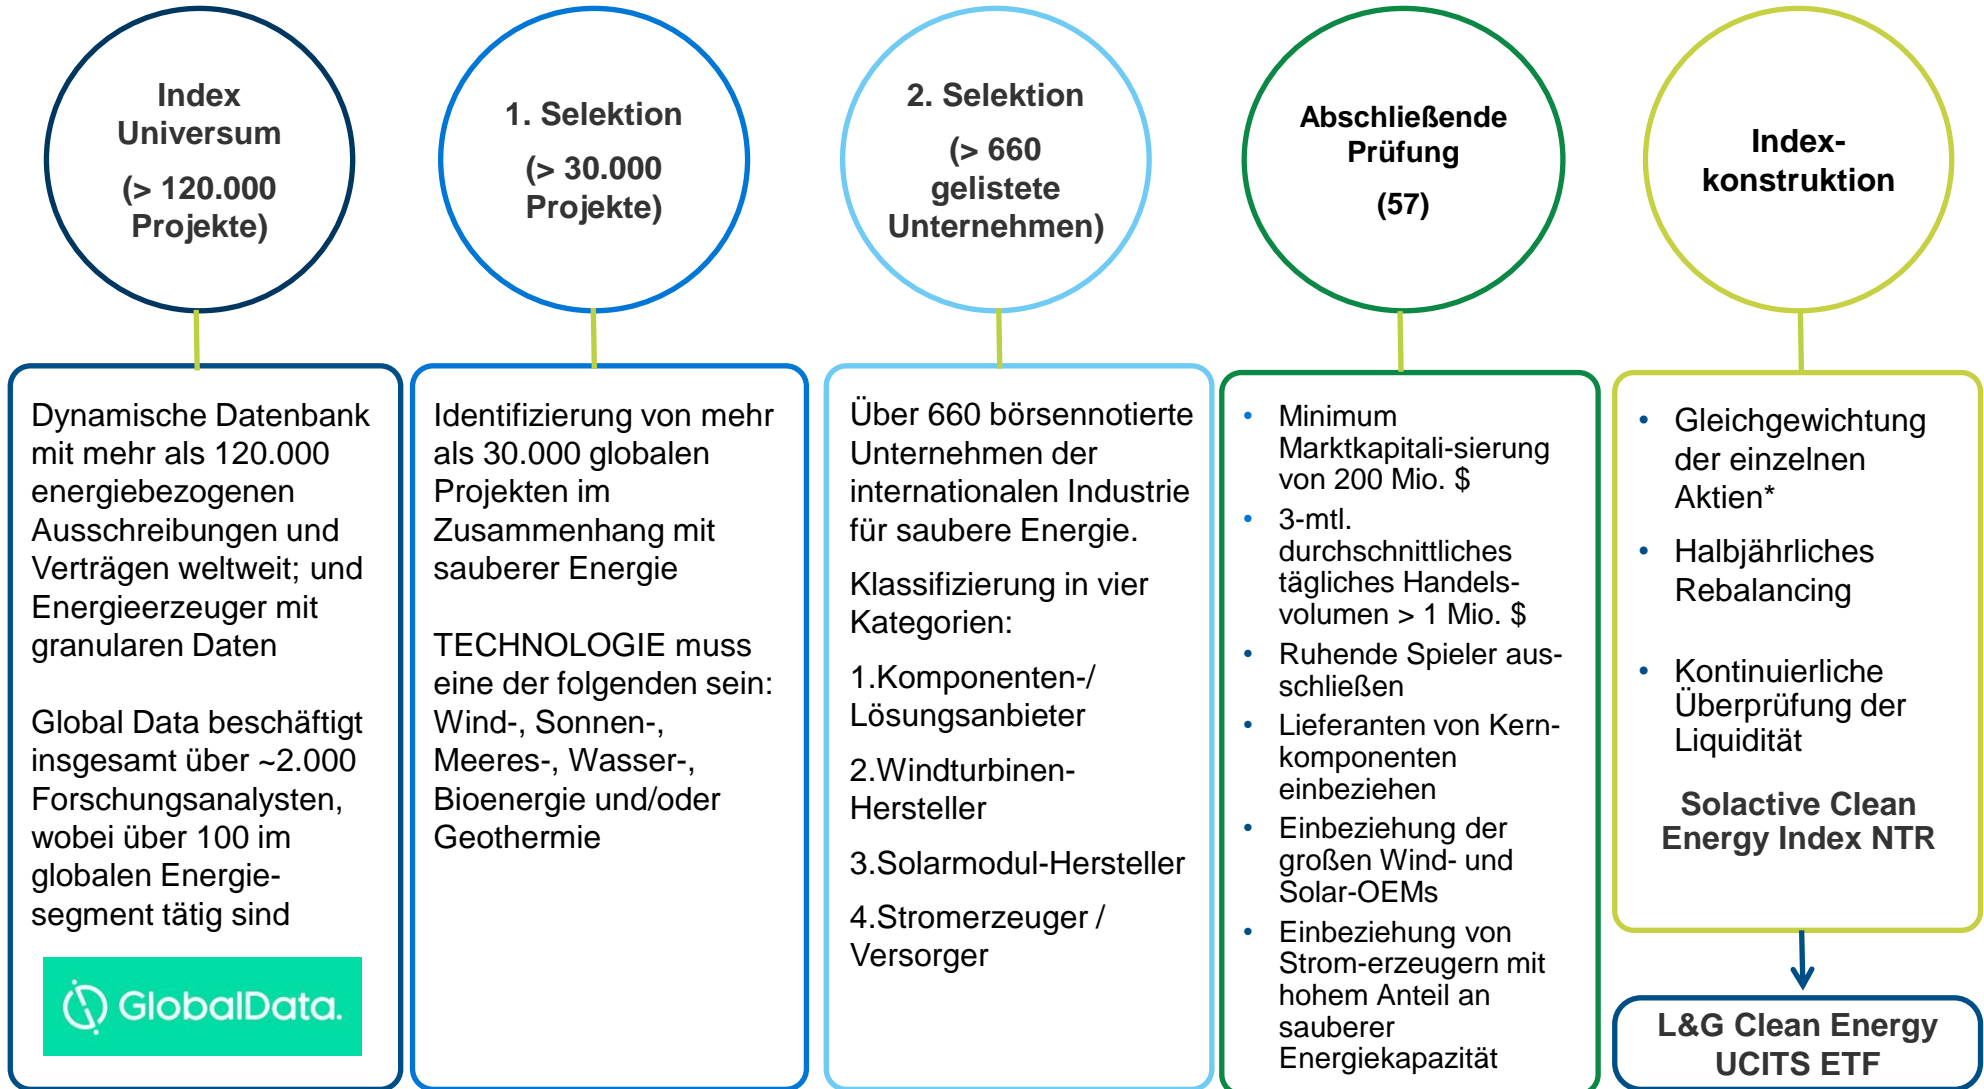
Index Universum

(> 120.000 Projekte)

1. Selektion

(> 30.000 Projekte)

2. Selektion

(> 660 gelistete Unternehmen)

Abschließende Prüfung

(57)

Index-konstruktion

Dynamische Datenbank mit mehr als 120.000 energiebezogenen Ausschreibungen und Verträgen weltweit; und Energieerzeuger mit granularen Daten

Global Data beschäftigt insgesamt über ~2.000 Forschungsanalysten, wobei über 100 im globalen Energie-segment tätig sind

GlobalData.

Identifizierung von mehr als 30.000 globalen Projekten im Zusammenhang mit sauberer Energie

TECHNOLOGIE muss eine der folgenden sein: Wind-, Sonnen-, Meeres-, Wasser-, Bioenergie und/oder Geothermie

Über 660 börsennotierte Unternehmen der internationalen Industrie für saubere Energie.

Klassifizierung in vier Kategorien:

1.Komponenten-/ Lösungsanbieter

2.Windturbinen-Hersteller

3.Solarmodul-Hersteller

4.Stromerzeuger / Versorger

- Minimum Marktkapitali-sierung von 200 Mio. $
- 3-mtl. durchschnittliches tägliches Handels-volumen > 1 Mio. $
- Ruhende Spieler ausschließen
- Lieferanten von Kernkomponenten einbeziehen
- Einbeziehung der großen Wind- und Solar-OEMs
- Einbeziehung von Strom-erzeugern mit hohem Anteil an sauberer Energiekapazität

- Gleichgewichtung der einzelnen Aktien*
- Halbjährliches Rebalancing
- Kontinuierliche Überprüfung der Liquidität

Solactive Clean Energy Index NTR

L&G Clean Energy UCITS ETF